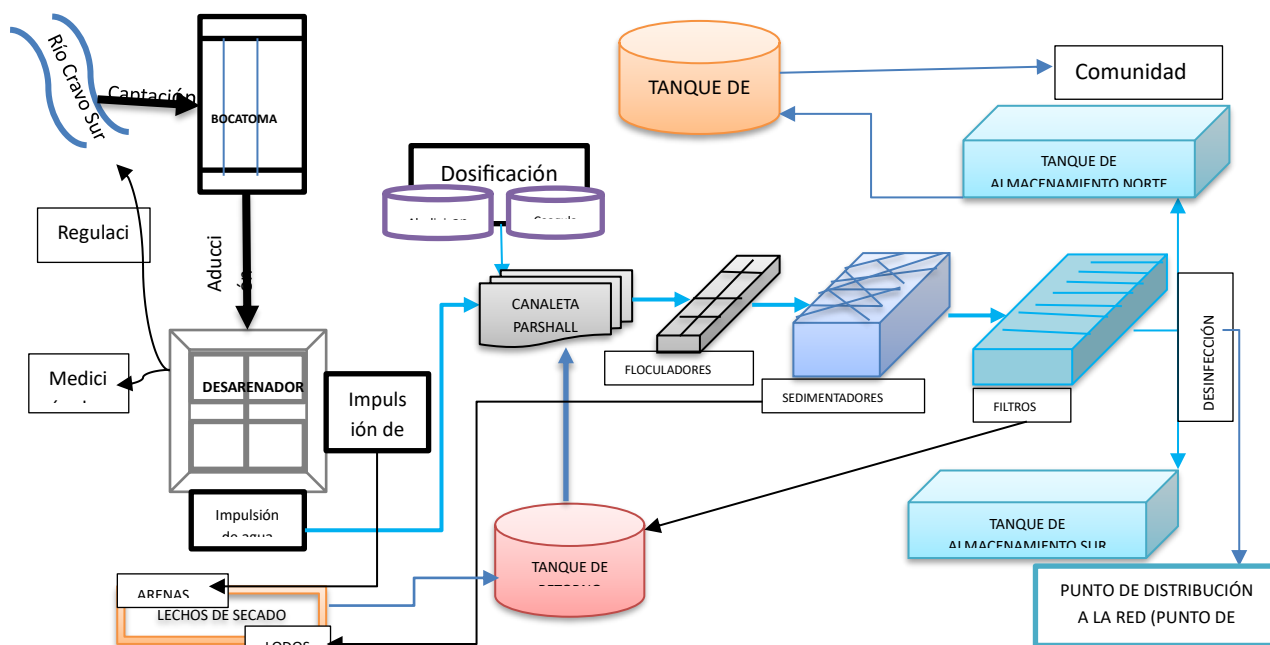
Río Cravo Sur

Captación

BOCATOMA

Regulaci

Aducci ón

Medici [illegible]

DESARENADOR

Impuls ión de

Impulsión de agua

ARENAS

LECHOS DE SECADO

LODOS

Dosificación

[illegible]

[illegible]

CANALETA PARSHALL

FLOCULADORES

SEDIMENTADORES

FILTROS

TANQUE DE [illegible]

TANQUE DE

Comunidad

TANQUE DE ALMACENAMIENTO NORTE

DESINFECCIÓN

TANQUE DE ALMACENAMIENTO SUR

PUNTO DE DISTRIBUCIÓN A LA RED (PUNTO DE